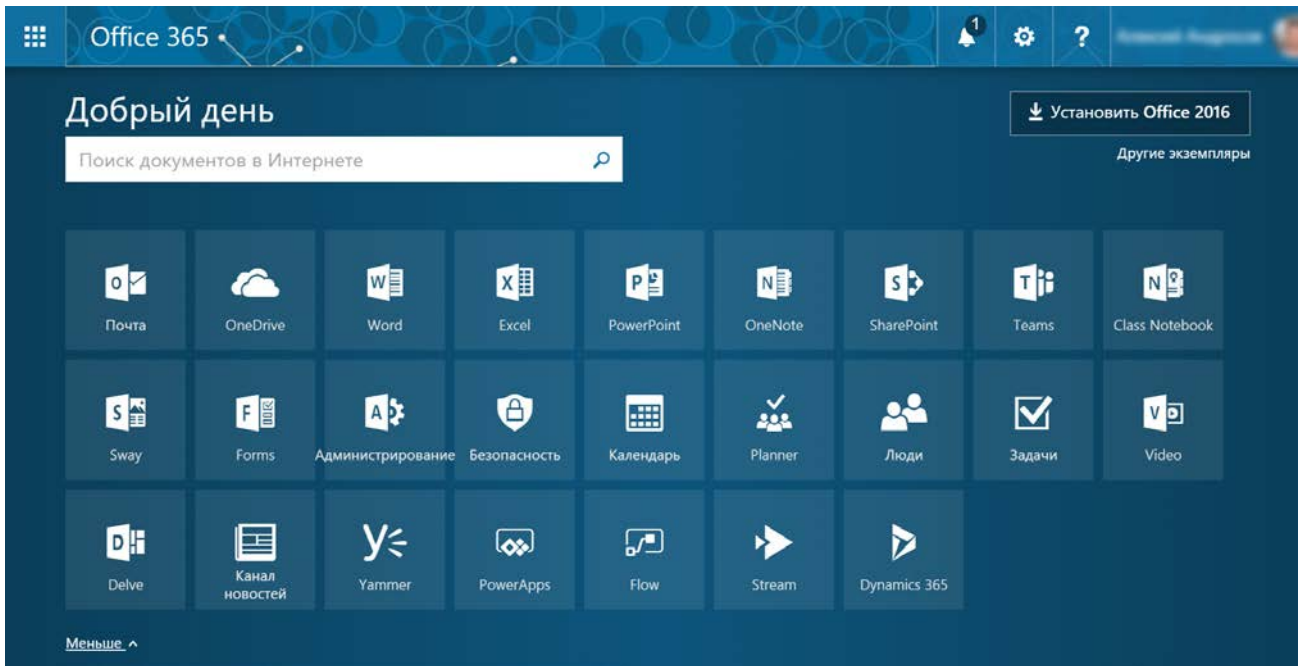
Office 365

1

?

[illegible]

Добрый день

Поиск документов в Интернете

Установить Office 2016

Другие экземпляры

Почта

OneDrive

Word

Excel

PowerPoint

OneNote

SharePoint

Teams

Class Notebook

Sway

Forms

Администрирование

Безопасность

Календарь

Planner

Люди

Задачи

Video

Delve

Канал новостей

Yammer

PowerApps

Flow

Stream

Dynamics 365

Меньше